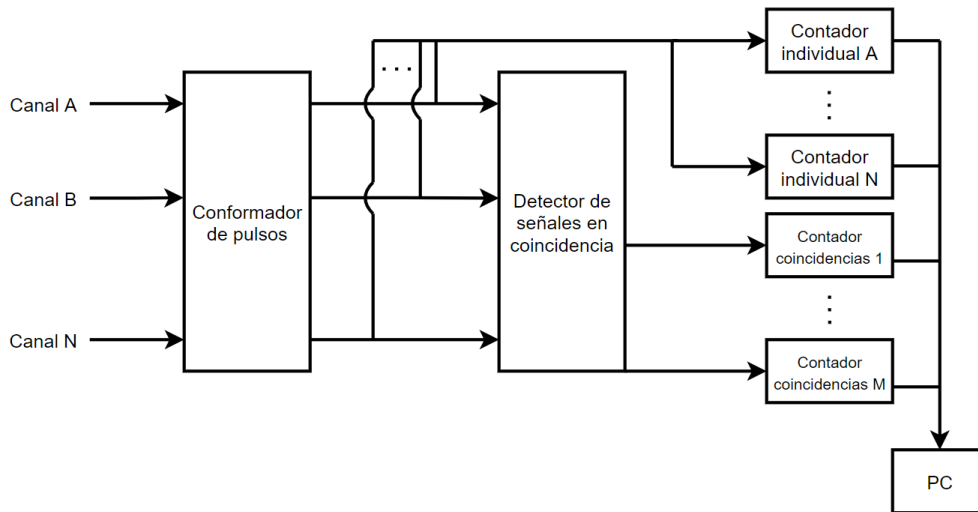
Canal A

Canal B

Canal N

Conformador de pulsos

. . .

Detector de señales en coincidencia

Contador individual A

⋮

Contador individual N

Contador coincidencias 1

⋮

Contador coincidencias M

PC